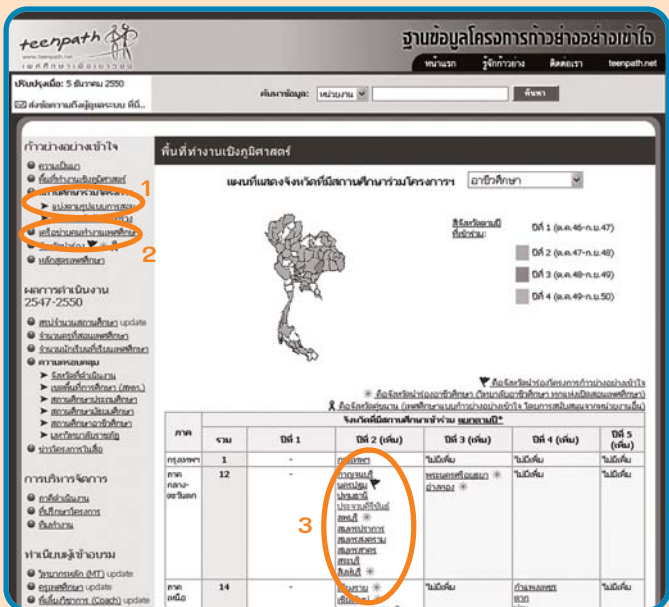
teenpath
www.teenpath.net
เครือข่ายเพศศึกษา

ฐานข้อมูลโครงการก้าวย่างอย่างเข้าใจ

หน้าแรก | รู้จักก้าวย่าง | ติดต่อเรา | teenpath.net

ปรับปรุงเมื่อ: 5 ธันวาคม 2550

ส่งข้อความถึงผู้ดูแลระบบ ที่นี่...

ค้นหาข้อมูล: หน่วยงาน [ค้นหา]

ก้าวย่างอย่างเข้าใจ
ความเป็นมา
พื้นที่ทำงานเชิงภูมิศาสตร์
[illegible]
แผนที่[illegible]
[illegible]
เครือข่าย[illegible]
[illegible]
หลักสูตรเพศศึกษา

1
2

ผลการดำเนินงาน 2547-2550
สรุปจำนวนสถานศึกษา update
จำนวนครูที่สอนเพศศึกษา
จำนวนนักเรียนที่เรียนเพศศึกษา
ความครอบคลุม
จังหวัดที่ดำเนินงาน
เขตพื้นที่การศึกษา (สพท.)
สถานศึกษาระดับประถมศึกษา
สถานศึกษาระดับมัธยมศึกษา
สถานศึกษาอาชีวศึกษา
เขตกรุงเทพมหานคร
ประโยชน์ที่ได้รับ

การบริหารจัดการ
ภาคีดำเนินงาน
ที่ปรึกษาโครงการ
ทีมทำงาน

ทำเนียบผู้เข้าอบรม
วิทยากรหลัก (MT) update
ครูเพศศึกษา update
พี่เลี้ยงวิชาการ (Coach) update

พื้นที่ทำงานเชิงภูมิศาสตร์

แผนที่แสดงจังหวัดที่มีสถานศึกษาร่วมโครงการฯ อาชีวศึกษา

สีจังหวัดตามปีที่เข้าร่วม:
ปีที่ 1 (ต.ค.46-ก.ย.47)
ปีที่ 2 (ต.ค.47-ก.ย.48)
ปีที่ 3 (ต.ค.48-ก.ย.49)
ปีที่ 4 (ต.ค.49-ก.ย.50)

คือจังหวัดนำร่องโครงการก้าวย่างอย่างเข้าใจ
คือจังหวัดนำร่องอาชีวศึกษา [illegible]
คือจังหวัด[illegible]

| ภาค | จังหวัดที่มีสถานศึกษาเข้าร่วม แยกตามปี* | | | | | |
|---|---|---|---|---|---|---|
| | รวม | ปีที่ 1 | ปีที่ 2 (เพิ่ม) | ปีที่ 3 (เพิ่ม) | ปีที่ 4 (เพิ่ม) | ปีที่ 5 (เพิ่ม) |
| กรุงเทพฯ | 1 | - | กรุงเทพฯ | ไม่มีเพิ่ม | ไม่มีเพิ่ม | ไม่มีเพิ่ม |
| ภาคกลาง-ตะวันตก | 12 | - | กาญจนบุรี นครปฐม ปทุมธานี ประจวบคีรีขันธ์ ลพบุรี สมุทรปราการ สมุทรสงคราม สมุทรสาคร สระบุรี สิงห์บุรี | พระนครศรีอยุธยา อ่างทอง | ไม่มีเพิ่ม | ไม่มีเพิ่ม |
| ภาคเหนือ | 14 | - | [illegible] | ไม่มีเพิ่ม | กำแพงเพชร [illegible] | ไม่มีเพิ่ม |

3